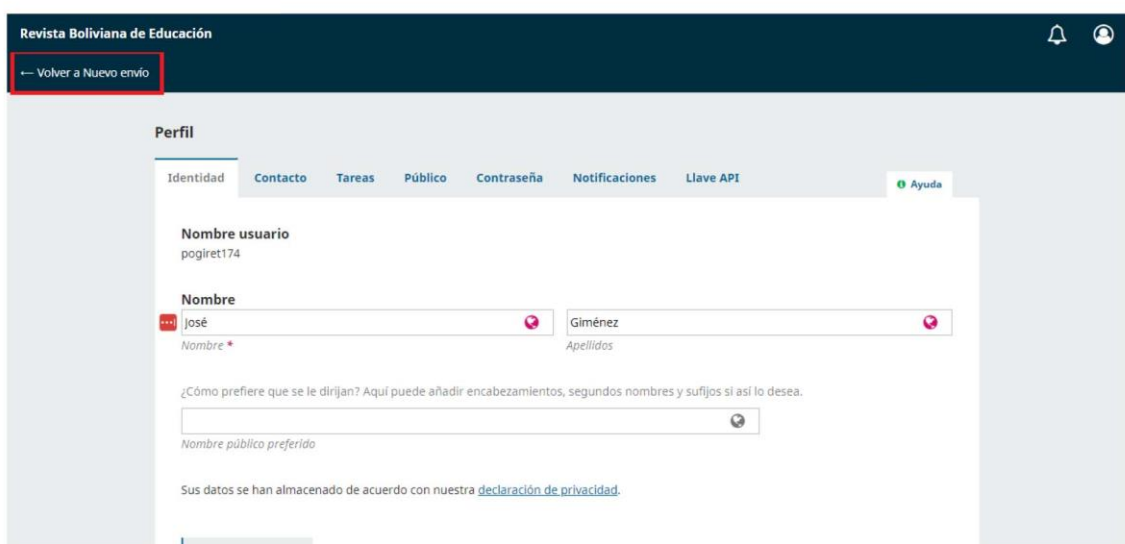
Revista Boliviana de Educación

← Volver a Nuevo envío

Perfil

Identidad | Contacto | Tareas | Público | Contraseña | Notificaciones | Llave API

Ayuda

Nombre usuario
pogiret174

Nombre
José
Nombre *
Giménez
Apellidos

¿Cómo prefiere que se le dirijan? Aquí puede añadir encabezamientos, segundos nombres y sufijos si así lo desea.

Nombre público preferido

Sus datos se han almacenado de acuerdo con nuestra declaración de privacidad.